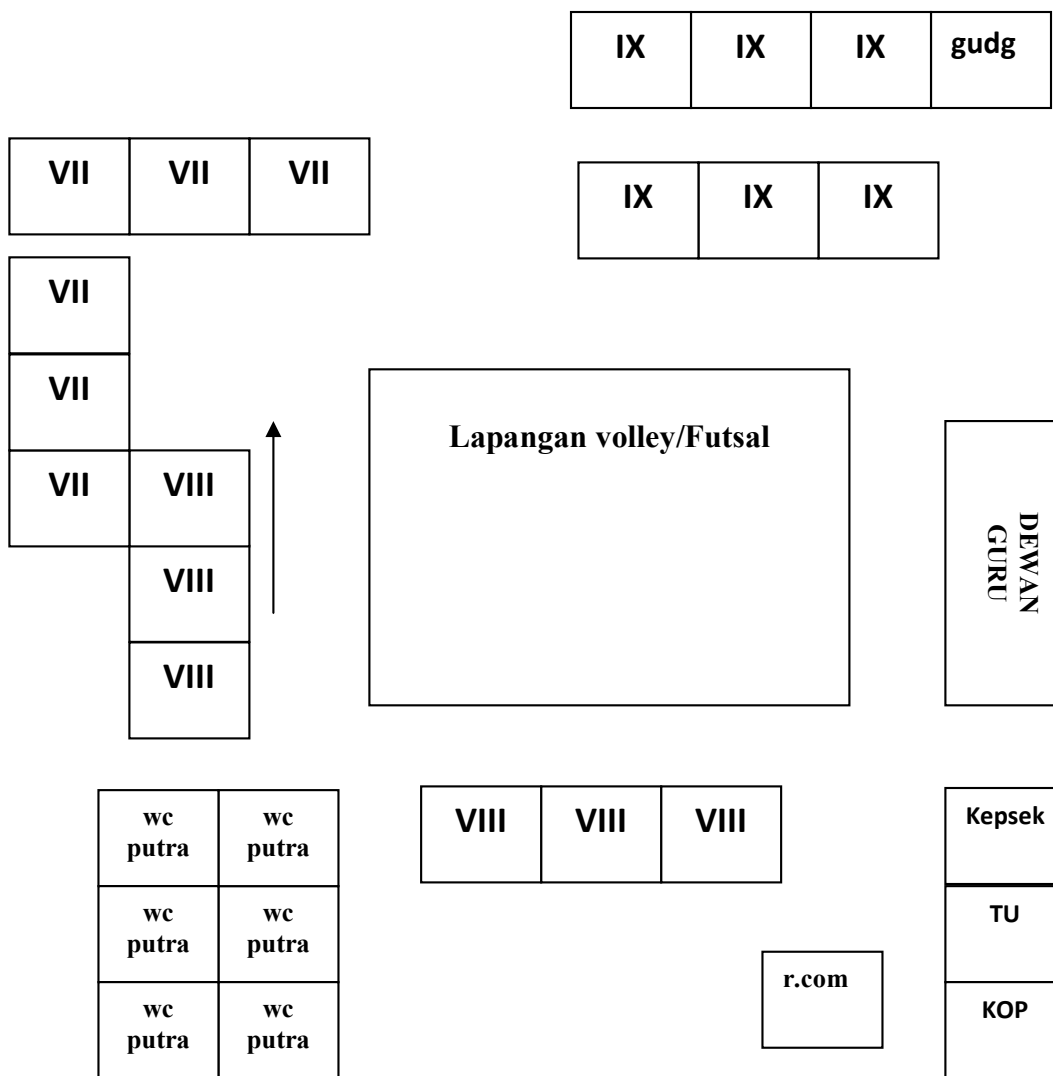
IX IX IX gudg

VII VII VII

IX IX IX

VII

VII

VII VIII

VIII

VIII

Lapangan volley/Futsal

DEWAN GURU

wc putra wc putra

wc putra wc putra

wc putra wc putra

VIII VIII VIII

Kepsek

TU

KOP

r.com